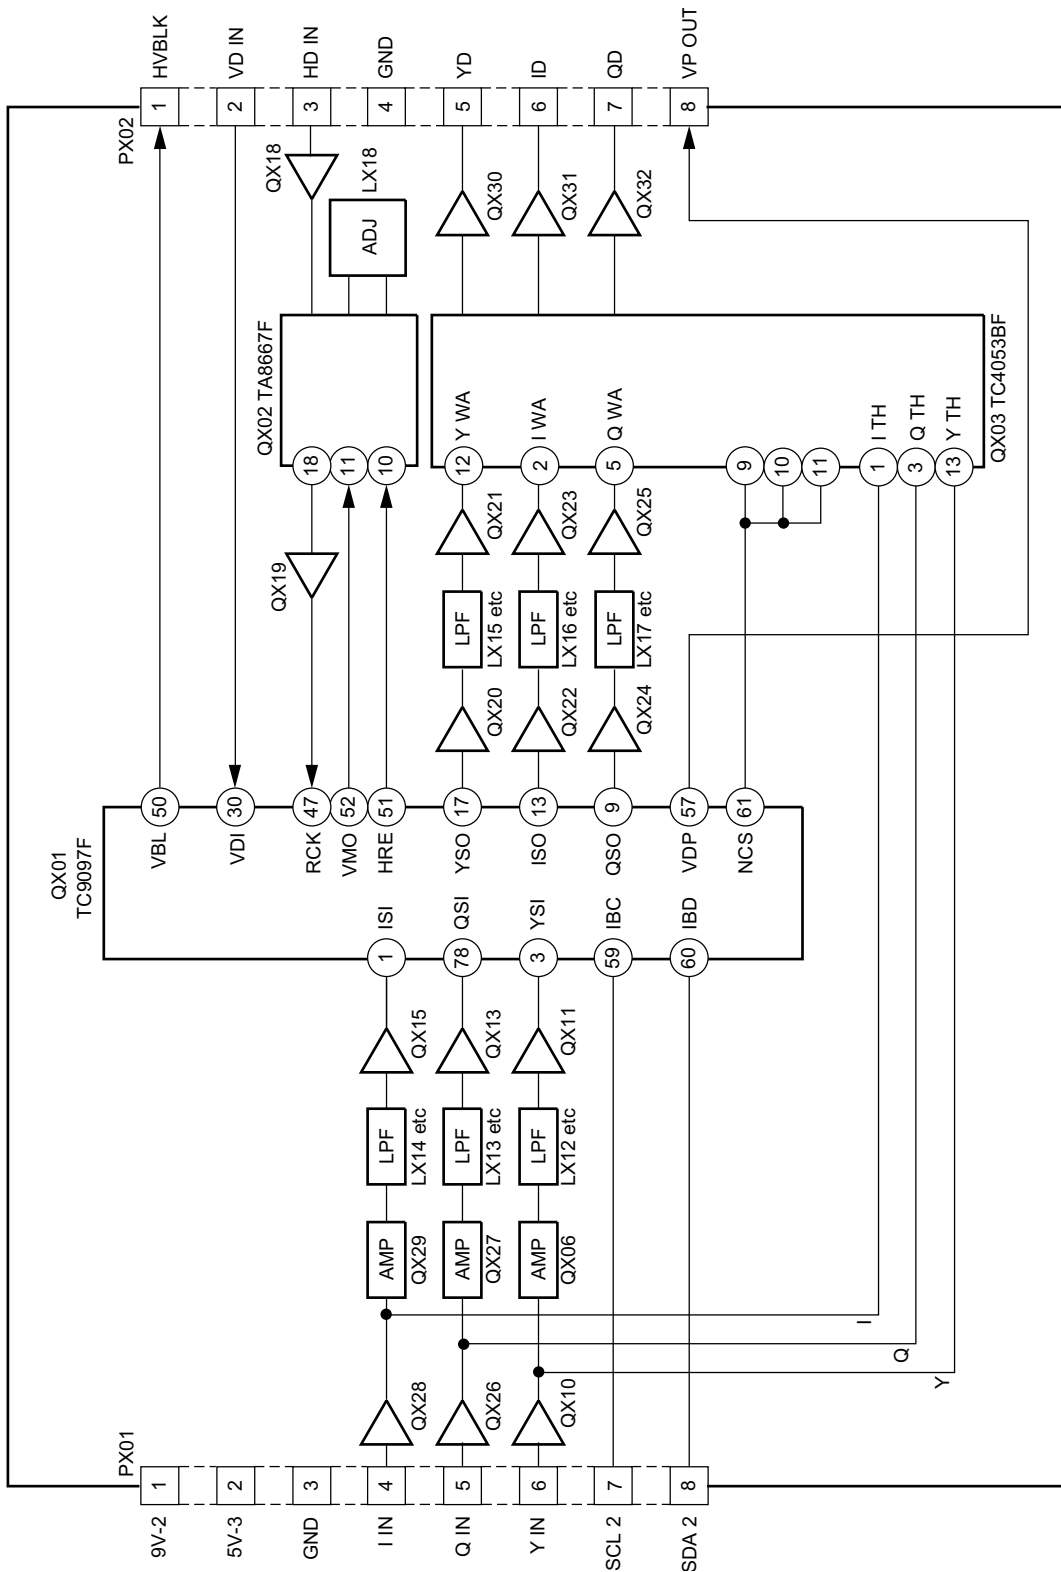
HVBLK
VD IN
HD IN
GND
YD
ID
QD
VP OUT
PX02
1
2
3
4
5
6
7
8
QX18
LX18
ADJ
QX30
QX31
QX32
QX02 TA8667F
QX03 TC4053BF
Y WA
I WA
Q WA
I TH
Q TH
Y TH
18
11
10
12
2
5
9
10
11
1
3
13
QX21
QX23
QX25
QX19
LPF
LX15 etc
LPF
LX16 etc
LPF
LX17 etc
QX20
QX22
QX24
50
30
47
52
51
17
13
9
57
61
VBL
VDI
RCK
VMO
HRE
YSO
ISO
QSO
VDP
NCS
QX01
TC9097F
ISI
QSI
YSI
IBC
IBD
1
78
3
59
60
QX15
QX13
QX11
LPF
LX14 etc
LPF
LX13 etc
LPF
LX12 etc
AMP
QX29
AMP
QX27
AMP
QX06
I
Q
Y
QX28
QX26
QX10
PX01
1
2
3
4
5
6
7
8
9V-2
5V-3
GND
I IN
Q IN
Y IN
SCL 2
SDA 2